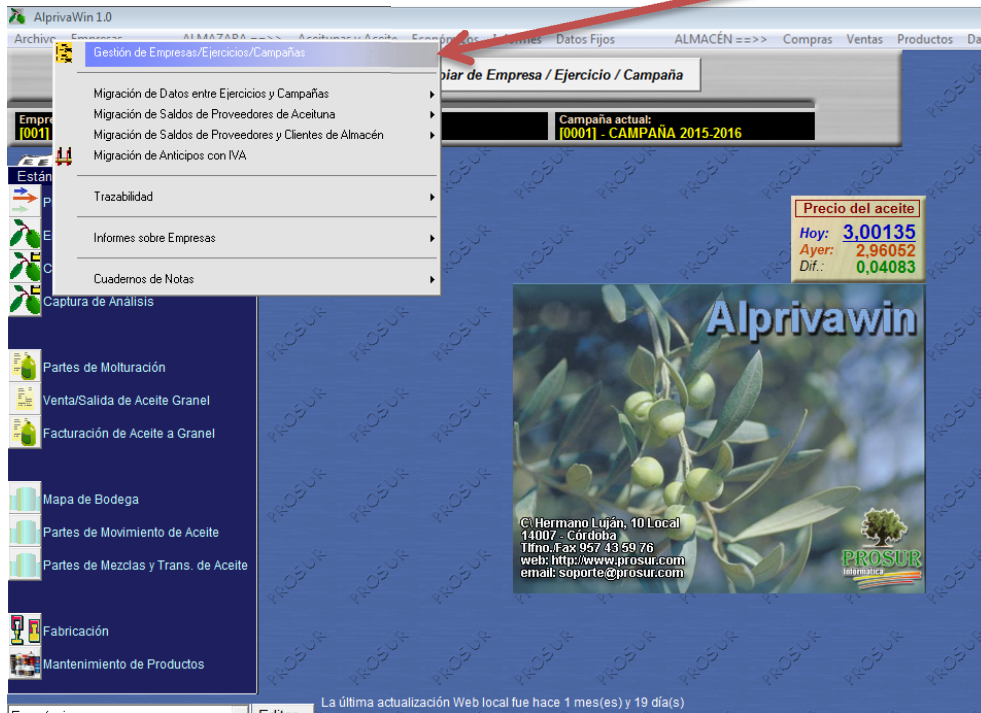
AlprivaWin 1.0

Archivo Empresas ALMAZARA ==>> Aceitunas y Aceite Económicos Informes Datos Fijos ALMACÉN ==>> Compras Ventas Productos Da

Gestión de Empresas/Ejercicios/Campañas

Migración de Datos entre Ejercicios y Campañas
Migración de Saldos de Proveedores de Aceituna
Migración de Saldos de Proveedores y Clientes de Almacén
Migración de Anticipos con IVA

Trazabilidad

Informes sobre Empresas

Cuadernos de Notas

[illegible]biar de Empresa / Ejercicio / Campaña

Empre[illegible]
[001]

Campaña actual:
[0001] - CAMPAÑA 2015-2016

Están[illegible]

Captura de Análisis

Partes de Molturación

Venta/Salida de Aceite Granel

Facturación de Aceite a Granel

Mapa de Bodega

Partes de Movimiento de Aceite

Partes de Mezclas y Trans. de Aceite

Fabricación

Mantenimiento de Productos

Precio del aceite
Hoy: 3,00135
Ayer: 2,96052
Dif.: 0,04083

Alprivawin

C/ Hermano Luján, 10 Local
14007 - Córdoba
Tlfno./Fax 957 43 59 76
web: http://www.prosur.com
email: soporte@prosur.com

PROSUR
Informática

La última actualización Web local fue hace 1 mes(es) y 19 día(s)

Editar